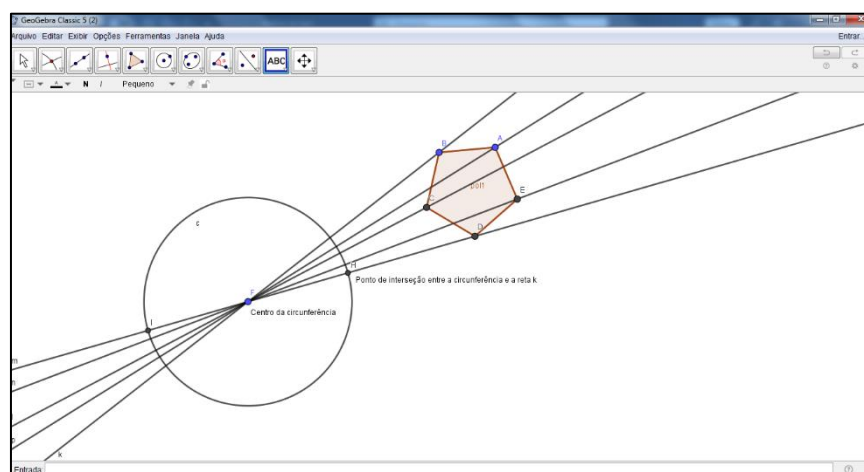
GeoGebra Classic 5 (2)

Arquivo Editar Exibir Opções Ferramentas Janela Ajuda

Entrar

ABC

N I Pequeno

B

A

E

pol1

D

c

H

Ponto de interseção entre a circunferência e a reta k

F

I

Centro da circunferência

m

n

k

Entrada